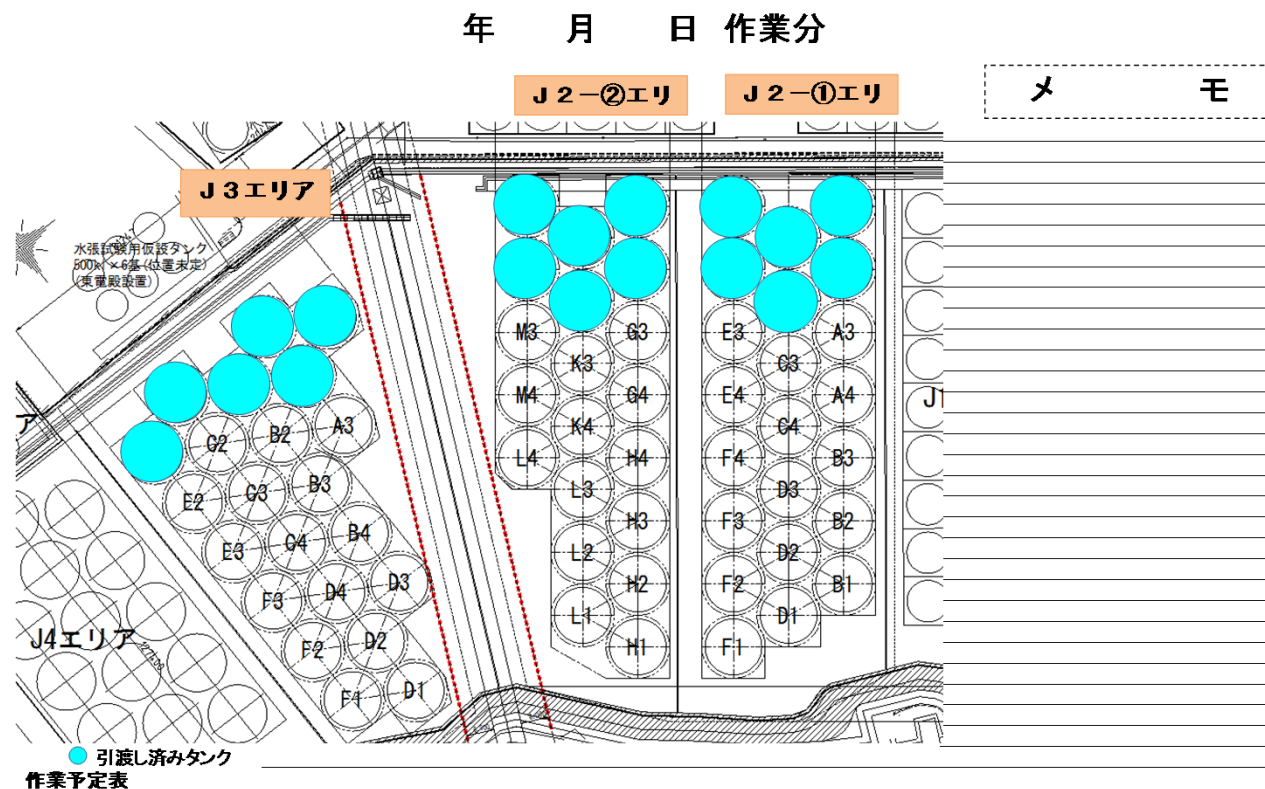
年　月　日 作業分

J２－②エリ　J２－①エリ

メ　モ

J３エリア

水張試験用仮設タンク
500kl×6基(位置未定)
(東電殿設置)

ア

G2 B2 A3
E2 C3 B3
E3 C4 B4
F3 D4 D3
F2 D2
F1 D1

J4エリア

M3 G3
K3
M4 G4
K4
L4 H4
L3
H3
L2
H2
L1
H1

E3 A3
C3
E4 A4
C4
F4 B3
D3
F3 B2
D2
F2 B1
D1
F1

J1

引渡し済みタンク

作業予定表